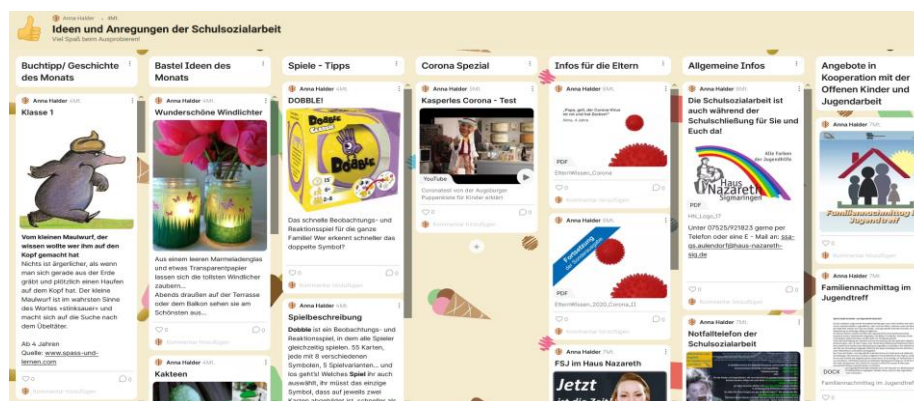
Anna Halder · 4M.

Ideen und Anregungen der Schulsozialarbeit

Viel Spaß beim Ausprobieren!

Buchtipp/ Geschichte des Monats

Anna Halder 4M.

Klasse 1

Vom kleinen Maulwurf, der wissen wollte wer ihm auf den Kopf gemacht hat

Nichts ist ärgerlicher, als wenn man sich gerade aus der Erde gräbt und plötzlich einen Haufen auf dem Kopf hat. Der kleine Maulwurf ist im wahrsten Sinne des Wortes »stinksauer« und macht sich auf die Suche nach dem Übeltäter.

Ab 4 Jahren

Quelle: www.spass-und-lernen.com

♡0 ○0

Kommentar hinzufügen

Bastel Ideen des Monats

Anna Halder 4M.

Wunderschöne Windlichter

Aus einem leeren Marmeladenglas und etwas Transparentpapier lassen sich die tollsten Windlichter zaubern...

Abends draußen auf der Terrasse oder dem Balkon sehen sie am Schönsten aus...

♡0 ○0

Kommentar hinzufügen

Anna Halder 4M.

Kakteen

Spiele - Tipps

Anna Halder 4M.

DOBBLE!

Dobble

Das schnelle Beobachtungs- und Reaktionsspiel für die ganze Familie! Wer erkennt schneller das doppelte Symbol?

♡0 ○0

Kommentar hinzufügen

Anna Halder 4M.

Spielbeschreibung

Dobble ist ein Beobachtungs- und Reaktionsspiel, in dem alle Spieler gleichzeitig spielen. 55 Karten, jede mit 8 verschiedenen Symbolen, 5 Spielvarianten... und los geht's! Welches Spiel ihr auch auswählt, ihr müsst das einzige Symbol, dass auf jeweils zwei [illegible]

Corona Spezial

Anna Halder 4M.

Kasperles Corona - Test

YouTube

Coronatest von der Augsburger Puppenkiste für Kinder erklärt

♡0 ○0

Kommentar hinzufügen

Infos für die Eltern

Anna Halder 4M.

PDF

ElternWissen_Corona

♡0 ○0

Kommentar hinzufügen

Anna Halder 4M.

PDF

ElternWissen_2020_Corona_El

♡0

Kommentar hinzufügen

Anna Halder 7M.

FSJ im Haus Nazareth

Jetzt

Allgemeine Infos

Anna Halder 4M.

Die Schulsozialarbeit ist auch während der Schulschließung für Sie und Euch da!

Haus Nazareth Sigmaringen

PDF

HN_Logo_17

Unter 07525/921823 gerne per Telefon oder eine E - Mail an: ssa-gs.aulendorf@haus-nazareth-sig.de

♡0 ○0

Kommentar hinzufügen

Anna Halder 7M.

Notfalltelefon der Schulsozialarbeit

Angebote in Kooperation mit der Offenen Kinder und Jugendarbeit

Anna Halder 7M.

Familiennachmittag im Jugendtreff

♡0

Kommentar hinzufügen

Anna Halder 7M.

Familiennachmittag im Jugendtreff

DOCX

Familiennachmittag im Jugendtreff